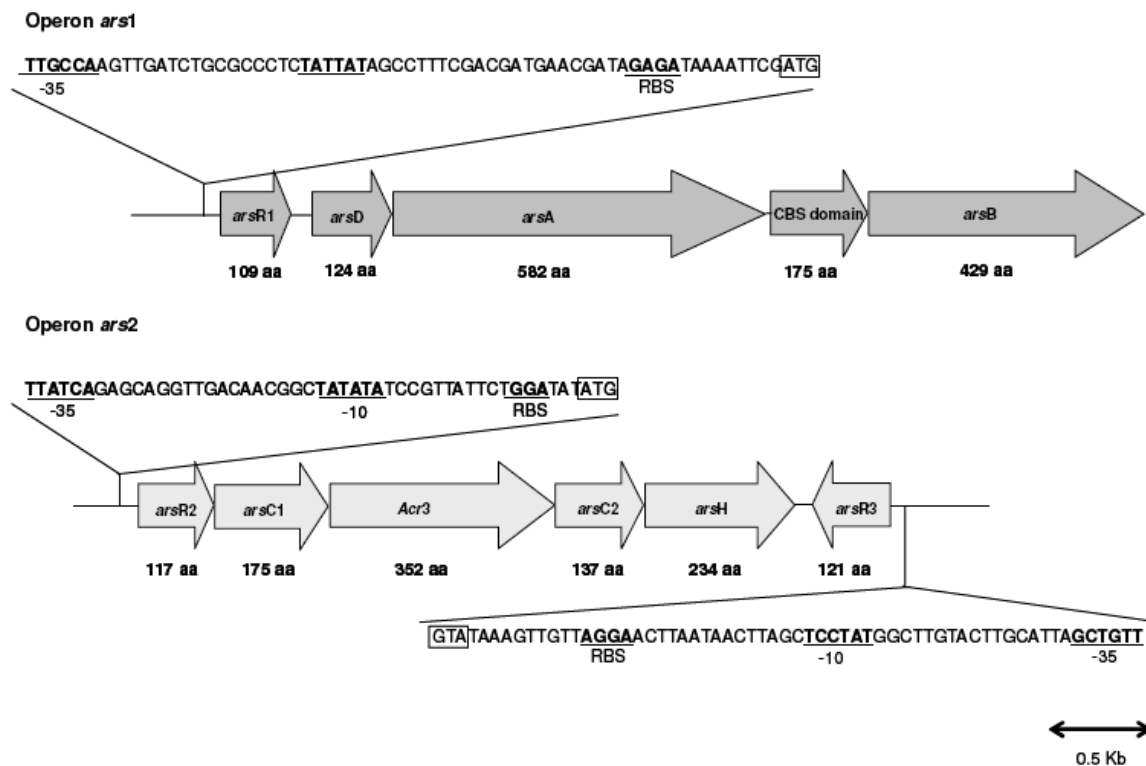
Operon ars1

TTGCCAAGTTGATCTGCGCCCTCTATTATAGCCTTTCGACGATGAACGATAGAGATAAAATTCGATG
-35
RBS

arsR1 arsD arsA CBS domain arsB

109 aa 124 aa 582 aa 175 aa 429 aa

Operon ars2

TTATCAGAGCAGGTTGACAACGGCTATATATCCGTTATTCTGGATATATG
-35
-10
RBS

arsR2 arsC1 Acr3 arsC2 arsH arsR3

117 aa 175 aa 352 aa 137 aa 234 aa 121 aa

GTATAAAGTTGTTAGGAACTTAATAACTTAGCTCCTATGGCTTGTACTTGCATTAGCTGTT
RBS
-10
-35

0.5 Kb